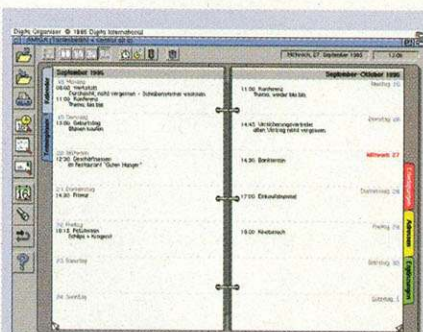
Digits Organizer © 1995 Digits International

Mittwoch, 27. September 1995

September 1995

Kalender

Terminplaner

25 Montag
08:00 Werkstatt
Durchsicht, nicht vergessen – Scheibenwischer wechseln
11:00 Konferenz
Thema: tba tba

26 Dienstag
16:30 Geburtstag
Blumen kaufen

27 Mittwoch
12:30 Geschäftsessen
im Restaurant "Guten Hunger"

28 Donnerstag
14:30 Friseur

29 Freitag
16:15 Fußballspiel
Schalke – Kriegerd

30 Samstag

01 Sonntag

September - Oktober 1995

Montag 02

10:00 Konferenz
Thema: wieder tba tba

Dienstag 03

14:45 Verabredung
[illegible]

Mittwoch 27

14:30 Bankbesuch

Donnerstag 28

17:00 Einkaufsbummel

Freitag 29

19:00 Abendessen

Samstag 30

Sonntag 01

Einstellungen

Adressen

Ergänzungen